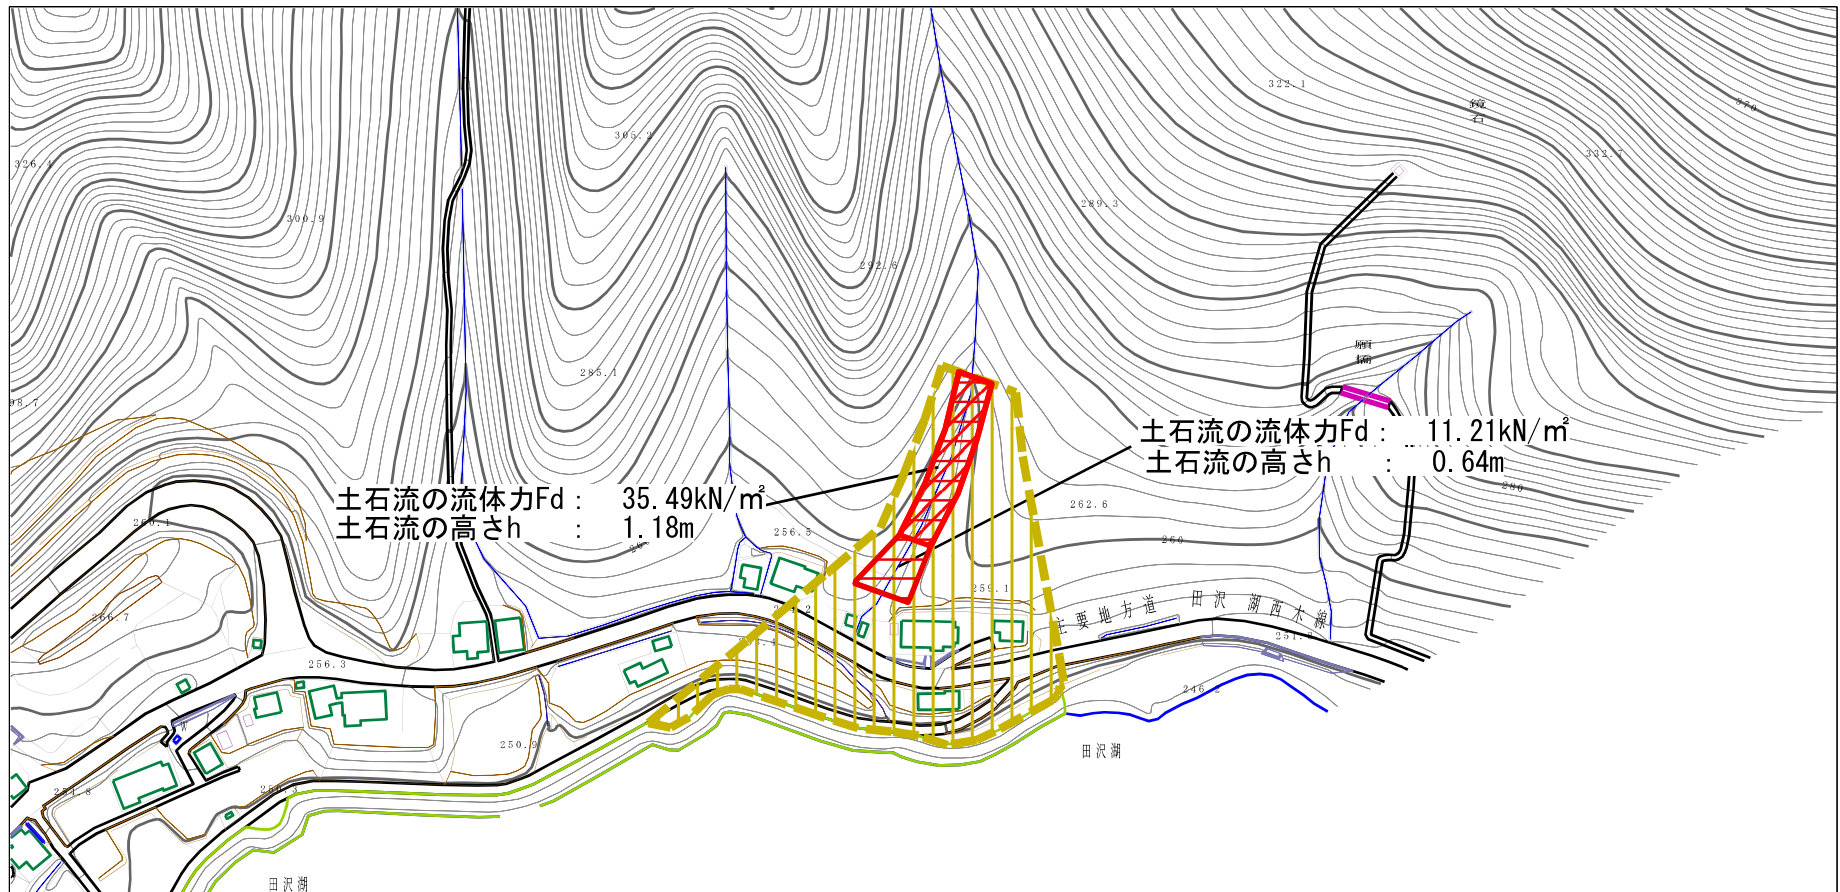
326.4

300.9

305.2

292.6

289.3

322.1

332.7

270

285.1

98.7

土石流の流体力Fd： 11.21kN/㎡
土石流の高さh ： 0.64m

土石流の流体力Fd： 35.49kN/㎡
土石流の高さh ： 1.18m

260.1

256.5

262.6

260

259.1

256.7

256.3

250.9

254.8

251.3

251.2

246.2

主要地方道 田沢湖西木線

田沢湖

田沢湖